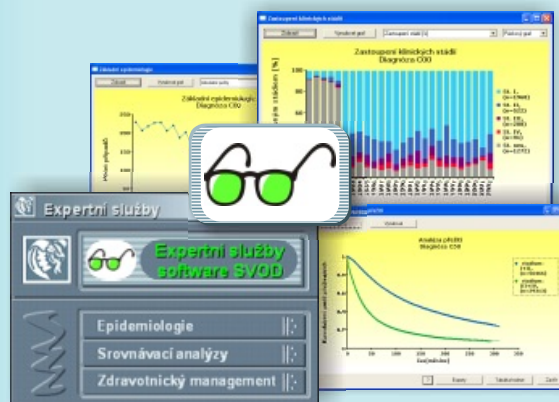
Zastoupení klinických stádií

Zobrazit

Vytisknout graf

Zastoupení klinických stádií
Diagnóza C00

Zastoupení stadií [%]

Základní epidemiologie

Zobrazit

Vytisknout graf

Základní epidemiologie
Diagnóza C00

Počet případů

Expertní služby

Expertní služby software SVOD

Epidemiologie

Srovnávací analýzy

Zdravotnický management

Analýza přežití
Diagnóza C00

Kumulativní podíl přežívajících

Čas [měsíce]

Zavřít